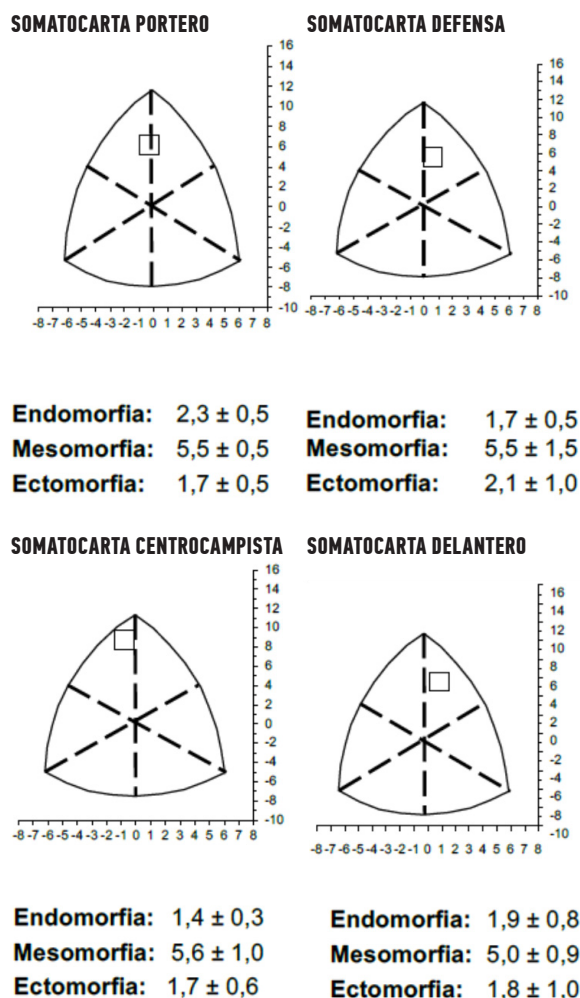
SOMATOCARTA PORTERO

16
14
12
10
8
6
4
2
0
-2
-4
-6
-8
-10
-8 -7 -6 -5 -4 -3 -2 -1 0 1 2 3 4 5 6 7 8

Endomorfia: 2,3 ± 0,5
Mesomorfia: 5,5 ± 0,5
Ectomorfia: 1,7 ± 0,5

SOMATOCARTA DEFENSA

16
14
12
10
8
6
4
2
0
-2
-4
-6
-8
-10
-8 -7 -6 -5 -4 -3 -2 -1 0 1 2 3 4 5 6 7 8

Endomorfia: 1,7 ± 0,5
Mesomorfia: 5,5 ± 1,5
Ectomorfia: 2,1 ± 1,0

SOMATOCARTA CENTROCAMPISTA

16
14
12
10
8
6
4
2
0
-2
-4
-6
-8
-10
-8 -7 -6 -5 -4 -3 -2 -1 0 1 2 3 4 5 6 7 8

Endomorfia: 1,4 ± 0,3
Mesomorfia: 5,6 ± 1,0
Ectomorfia: 1,7 ± 0,6

SOMATOCARTA DELANTERO

16
14
12
10
8
6
4
2
0
-2
-4
-6
-8
-10
-8 -7 -6 -5 -4 -3 -2 -1 0 1 2 3 4 5 6 7 8

Endomorfia: 1,9 ± 0,8
Mesomorfia: 5,0 ± 0,9
Ectomorfia: 1,8 ± 1,0